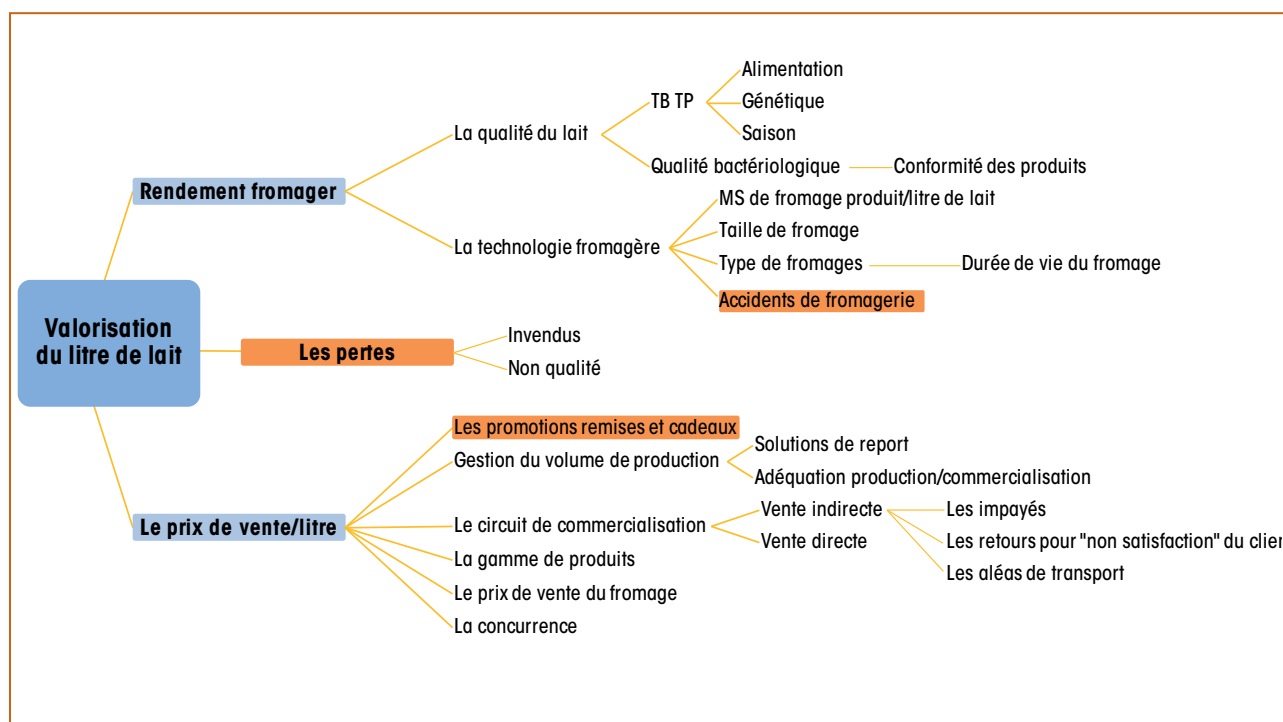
Valorisation du litre de lait

Rendement fromager

La qualité du lait

TB TP

Alimentation

Génétique

Saison

Qualité bactériologique

Conformité des produits

La technologie fromagère

MS de fromage produit/litre de lait

Taille de fromage

Type de fromages

Durée de vie du fromage

Accidents de fromagerie

Les pertes

Invendus

Non qualité

Le prix de vente/litre

Les promotions remises et cadeaux

Gestion du volume de production

Solutions de report

Adéquation production/commercialisation

Le circuit de commercialisation

Vente indirecte

Les impayés

Les retours pour "non satisfaction" du clien

Les aléas de transport

Vente directe

La gamme de produits

Le prix de vente du fromage

La concurrence